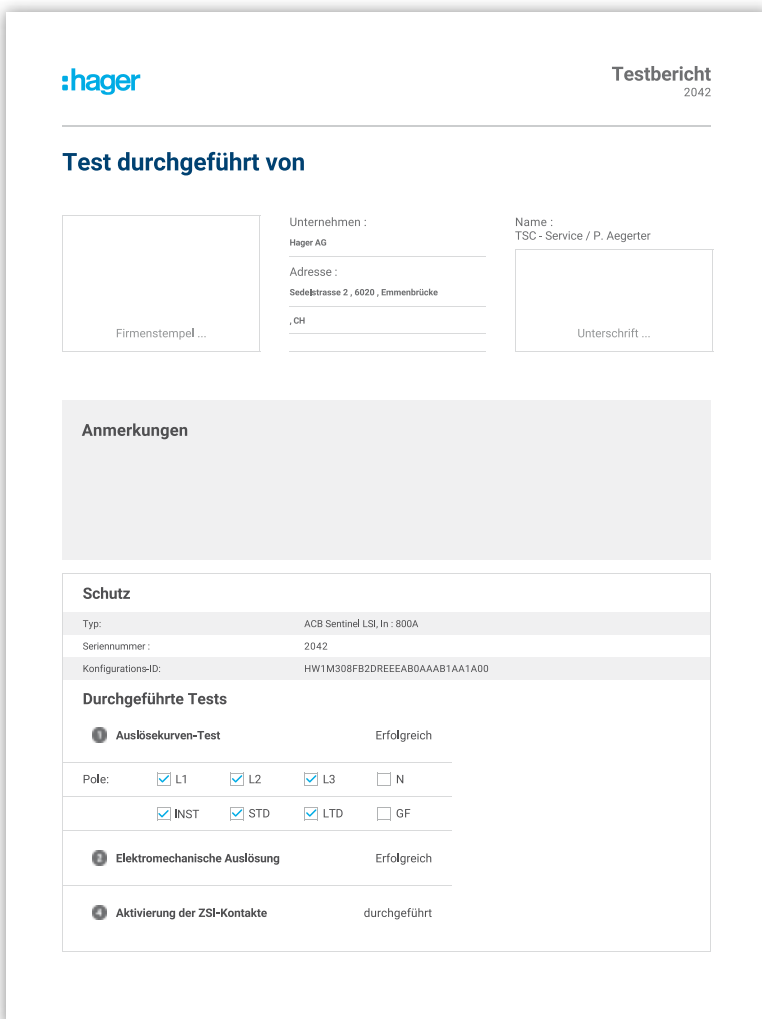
:hager

Testbericht
2042

Test durchgeführt von

Firmenstempel ...

Unternehmen :
Hager AG

Adresse :
Sedelstrasse 2 , 6020 , Emmenbrücke

, CH

Name :
TSC - Service / P. Aegerter

Unterschrift ...

Anmerkungen

Schutz

| | |
|---|---|
| Typ: | ACB Sentinel LSI, In : 800A |
| Seriennummer : | 2042 |
| Konfigurations-ID: | HW1M308FB2DREEEAB0AAAB1AA1A00 |

Durchgeführte Tests

1 Auslösekurven-Test Erfolgreich

Pole: ☑ L1 ☑ L2 ☑ L3 ☐ N

☑ INST ☑ STD ☑ LTD ☐ GF

2 Elektromechanische Auslösung Erfolgreich

4 Aktivierung der ZSI-Kontakte durchgeführt